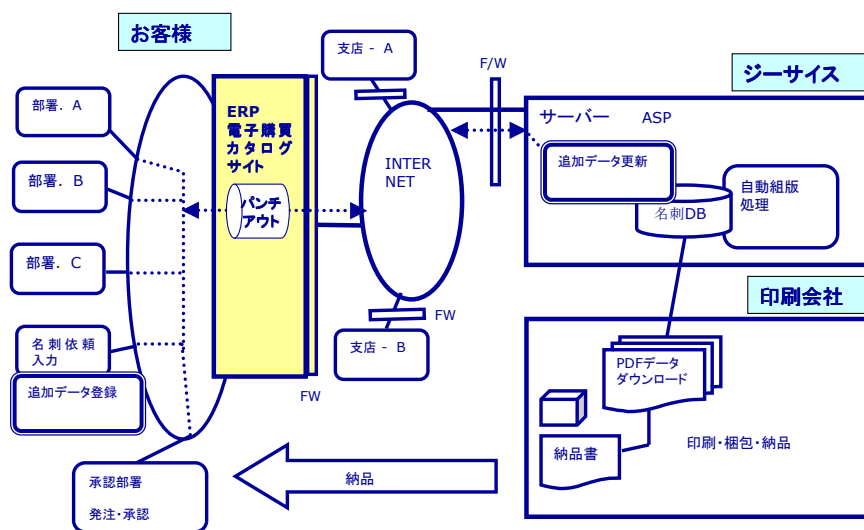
お客様

部署. A

部署. B

部署. C

名刺依頼入力

追加データ登録

ERP 電子購買 カタログサイト

パンチアウト

FW

支店 - A

INTER NET

支店 - B

FW

F/W

ジーサイス

サーバー ASP

追加データ更新

名刺DB

自動組版処理

印刷会社

PDFデータ ダウンロード

納品書

印刷・梱包・納品

納品

承認部署

発注・承認